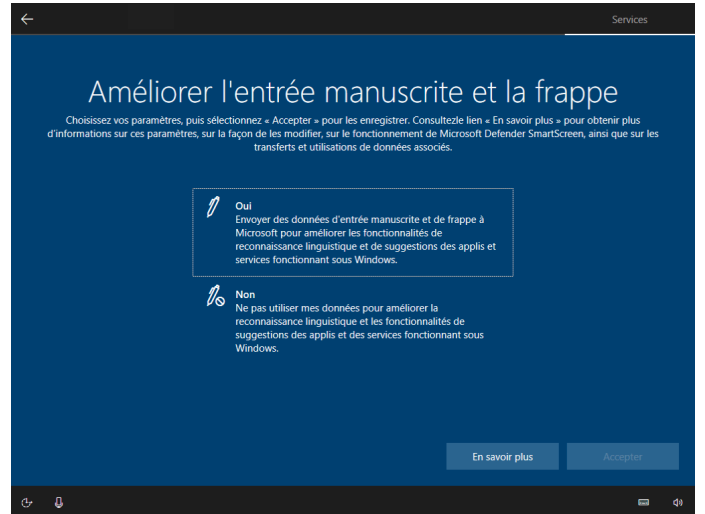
Services

Améliorer l'entrée manuscrite et la frappe

Choisissez vos paramètres, puis sélectionnez « Accepter » pour les enregistrer. Consultezle lien « En savoir plus » pour obtenir plus d'informations sur ces paramètres, sur la façon de les modifier, sur le fonctionnement de Microsoft Defender SmartScreen, ainsi que sur les transferts et utilisations de données associés.

Oui
Envoyer des données d'entrée manuscrite et de frappe à Microsoft pour améliorer les fonctionnalités de reconnaissance linguistique et de suggestions des applis et services fonctionnant sous Windows.

Non
Ne pas utiliser mes données pour améliorer la reconnaissance linguistique et les fonctionnalités de suggestions des applis et des services fonctionnant sous Windows.

En savoir plus

Accepter